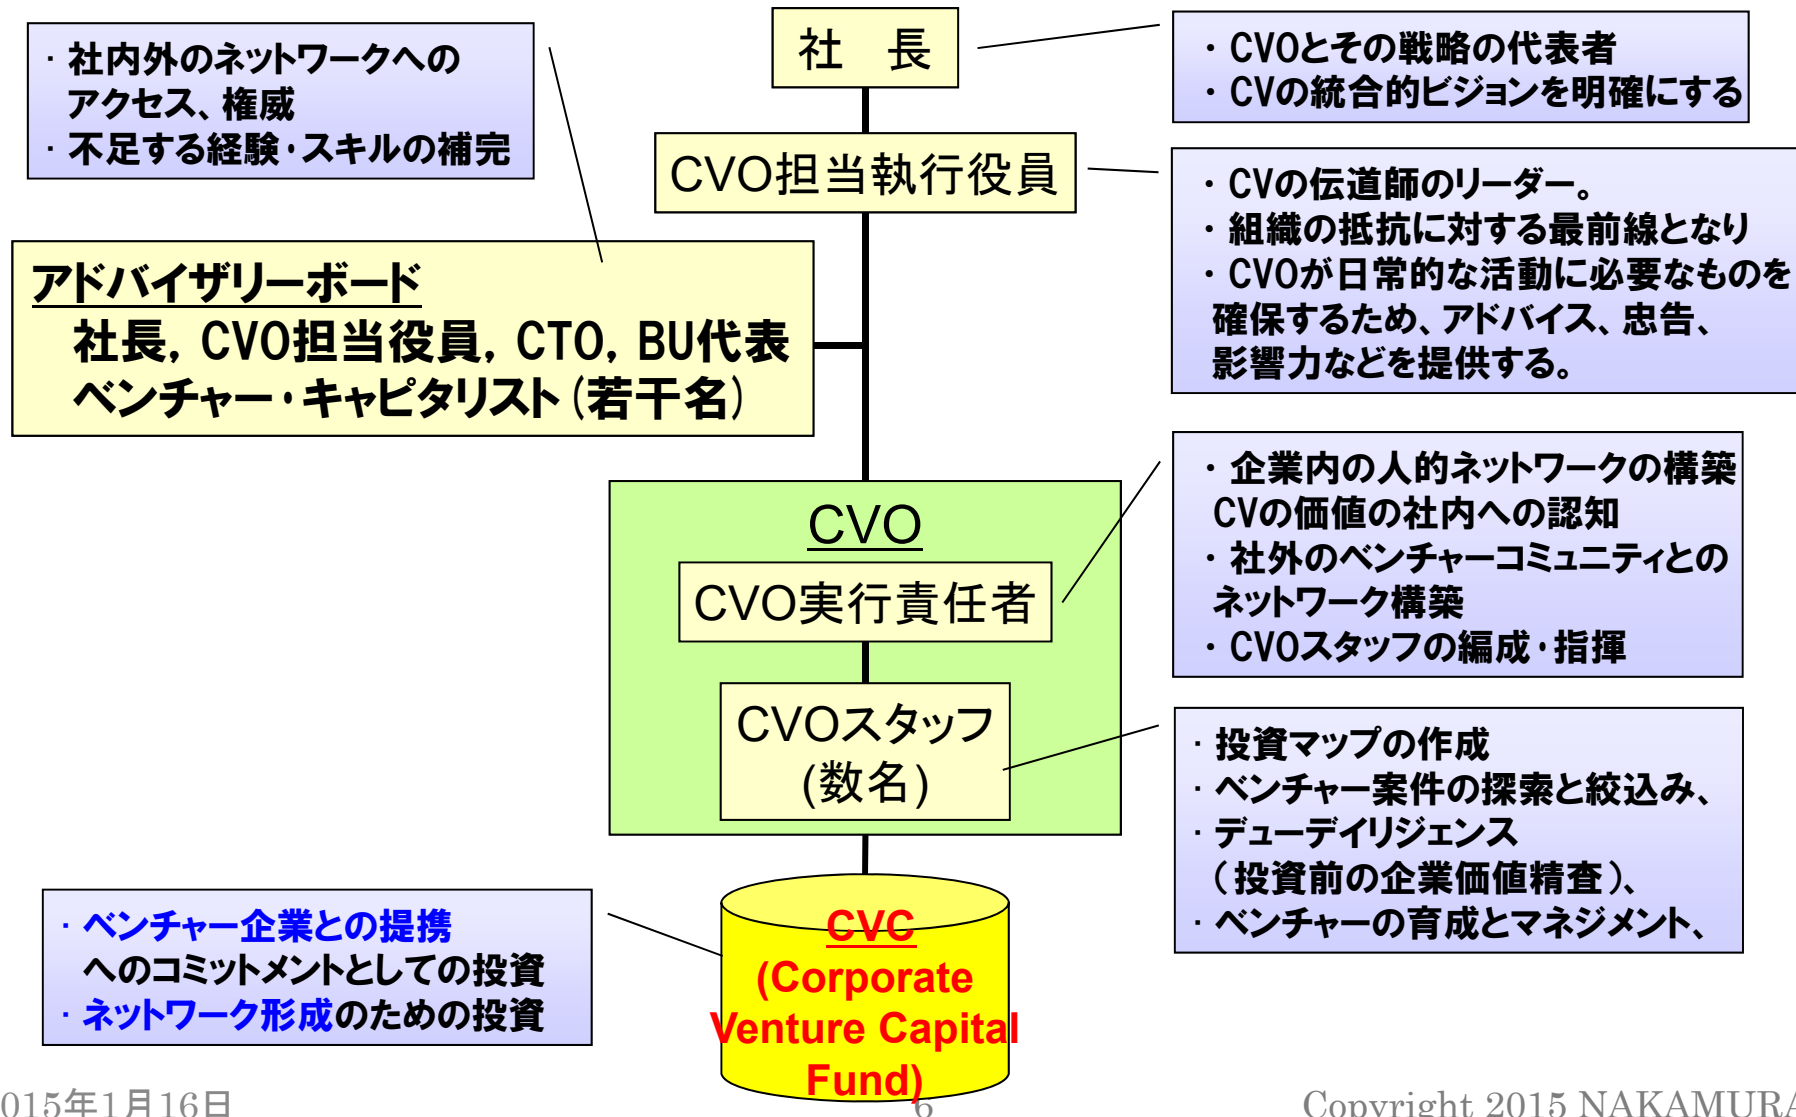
・社内外のネットワークへのアクセス、権威
・不足する経験・スキルの補完

社　長

・CVOとその戦略の代表者
・CVOの統合的ビジョンを明確にする

CVO担当執行役員

・CVOの伝道師のリーダー。
・組織の抵抗に対する最前線となり
・CVOが日常的な活動に必要なものを確保するため、アドバイス、忠告、影響力などを提供する。

アドバイザリーボード
社長，CVO担当役員，CTO，BU代表
ベンチャー・キャピタリスト（若干名）

CVO

CVO実行責任者

・企業内の人的ネットワークの構築
CVOの価値の社内への認知
・社外のベンチャーコミュニティとのネットワーク構築
・CVOスタッフの編成・指揮

CVOスタッフ
（数名）

・投資マップの作成
・ベンチャー案件の探索と絞込み、
・デューデイリジェンス
（投資前の企業価値精査）、
・ベンチャーの育成とマネジメント、

・ベンチャー企業との提携へのコミットメントとしての投資
・ネットワーク形成のための投資

CVC
(Corporate Venture Capital Fund)

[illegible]015年1月16日

6

Copyright 2015 NAKAMUR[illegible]